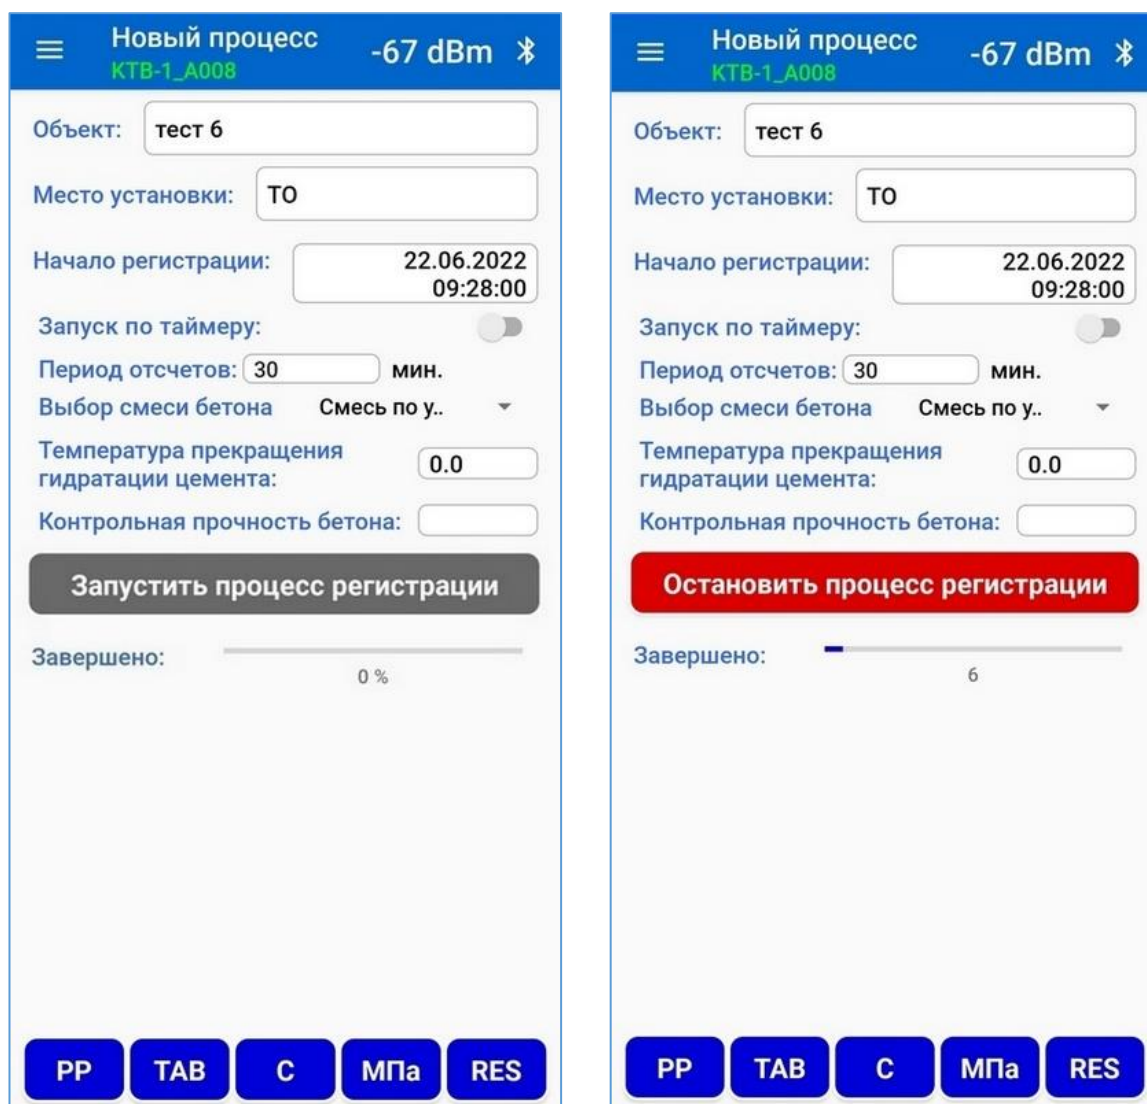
Новый процесс
КТВ-1_А008
-67 dBm

Объект: тест 6

Место установки: ТО

Начало регистрации: 22.06.2022 09:28:00

Запуск по таймеру:

Период отсчетов: 30 мин.

Выбор смеси бетона Смесь по у..

Температура прекращения гидратации цемента: 0.0

Контрольная прочность бетона:

Запустить процесс регистрации

Завершено: 0 %

PP TAB C МПа RES

Новый процесс
КТВ-1_А008
-67 dBm

Объект: тест 6

Место установки: ТО

Начало регистрации: 22.06.2022 09:28:00

Запуск по таймеру:

Период отсчетов: 30 мин.

Выбор смеси бетона Смесь по у..

Температура прекращения гидратации цемента: 0.0

Контрольная прочность бетона:

Остановить процесс регистрации

Завершено: 6

PP TAB C МПа RES